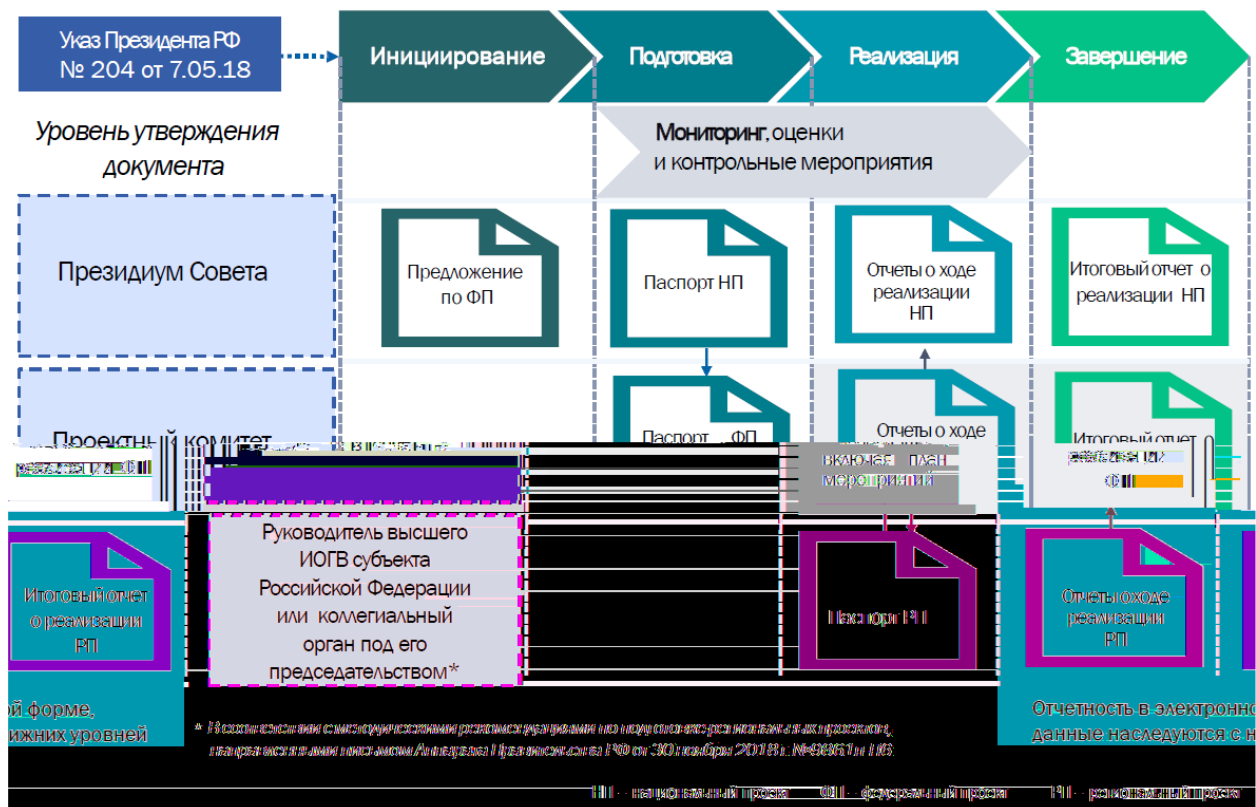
Указ Президента РФ № 204 от 7.05.18

Инициирование

Подготовка

Реализация

Завершение

Уровень утверждения документа

Мониторинг, оценки и контрольные мероприятия

Президиум Совета

Предложение по ФП

Паспорт НП

Отчеты о ходе реализации НП

Итоговый отчет о реализации НП

Проектный комитет

Паспорт ФП

Отчеты о ходе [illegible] включая план мероприятий

Итоговый отчет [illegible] ФП

Руководитель высшего ИОГВ субъекта Российской Федерации или коллегиальный орган под его председательством*

Итоговый отчет о реализации РП

Паспорт РП

Отчеты о ходе реализации РП

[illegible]ой форме, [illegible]ижних уровней

Отчетность в электронно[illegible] данные наследуются с н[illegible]

* В соответствии с методическими рекомендациями по подготовке региональных проектов, направленными письмом Аппарата Правительства РФ от 30 ноября 2018 г. №9861п-П6

НП – национальный проект ФП – федеральный проект РП – региональный проект